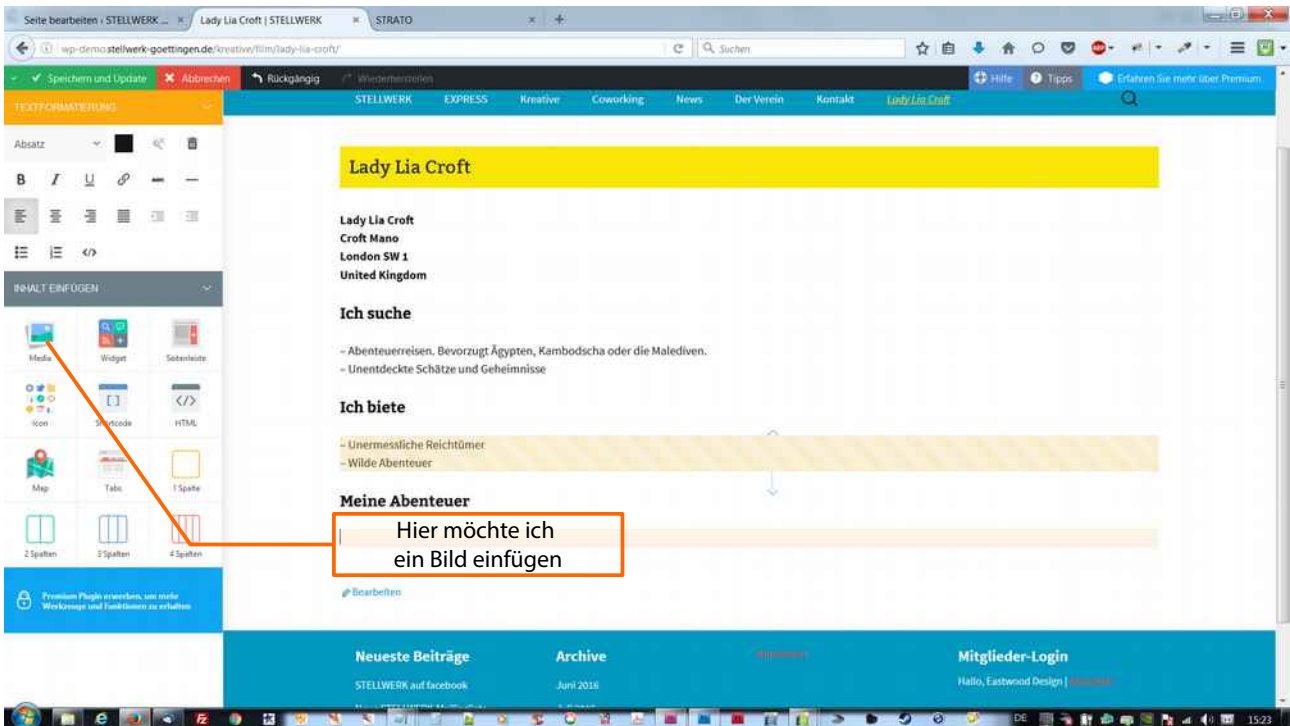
Seite bearbeiten ‹ STELLWERK ... × Lady Lia Croft | STELLWERK × STRATO × +

wp-demo.stellwerk-goettingen.de/kreative/film/lady-lia-croft/

Suchen

✔ Speichern und Update ✖ Abbrechen ↰ Rückgängig Wiederherstellen

Hilfe Tipps Erfahren Sie mehr über Premium

TEXTFORMATIERUNG

Absatz

B I U

INHALT EINFÜGEN

Media Widget Seitenleiste

Icon Shortcode HTML

Map Tabs 1 Spalte

2 Spalten 3 Spalten 4 Spalten

Premium Plugin erwerben, um mehr Werkzeuge und Funktionen zu erhalten

STELLWERK EXPRESS Kreative Coworking News Der Verein Kontakt Lady Lia Croft

Lady Lia Croft

Lady Lia Croft
Croft Mano
London SW 1
United Kingdom

Ich suche

– Abenteuerreisen. Bevorzugt Ägypten, Kambodscha oder die Malediven.
– Unentdeckte Schätze und Geheimnisse

Ich biete

– Unermessliche Reichtümer
– Wilde Abenteuer

Meine Abenteuer

Hier möchte ich ein Bild einfügen

Bearbeiten

Neueste Beiträge

STELLWERK auf facebook

Archive

Juni 2016

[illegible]

Mitglieder-Login

Hallo, Eastwood Design | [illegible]

DE 15:23